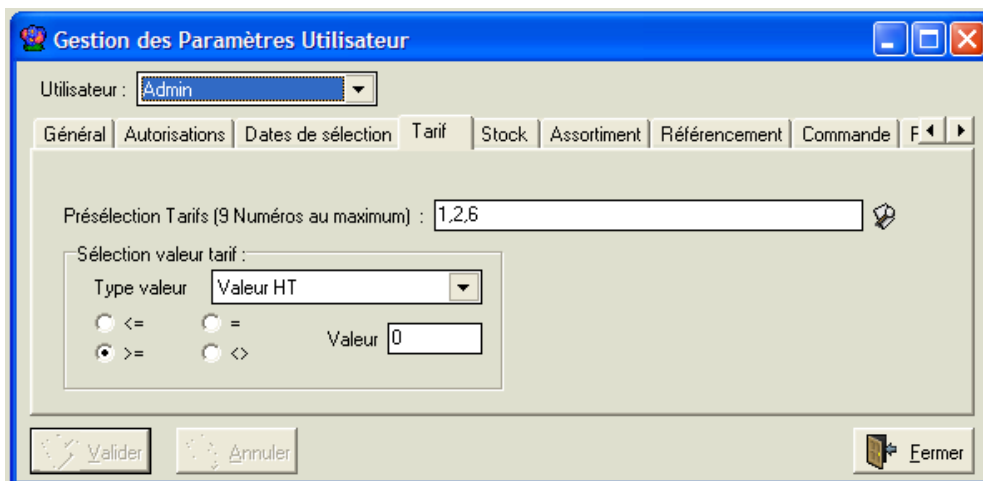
Gestion des Paramètres Utilisateur

Utilisateur : Admin

Général | Autorisations | Dates de sélection | Tarif | Stock | Assortiment | Référencement | Commande | F

Présélection Tarifs (9 Numéros au maximum) : 1,2,6

Sélection valeur tarif :

Type valeur Valeur HT

<= =

>= <>

Valeur 0

Valider Annuler Fermer